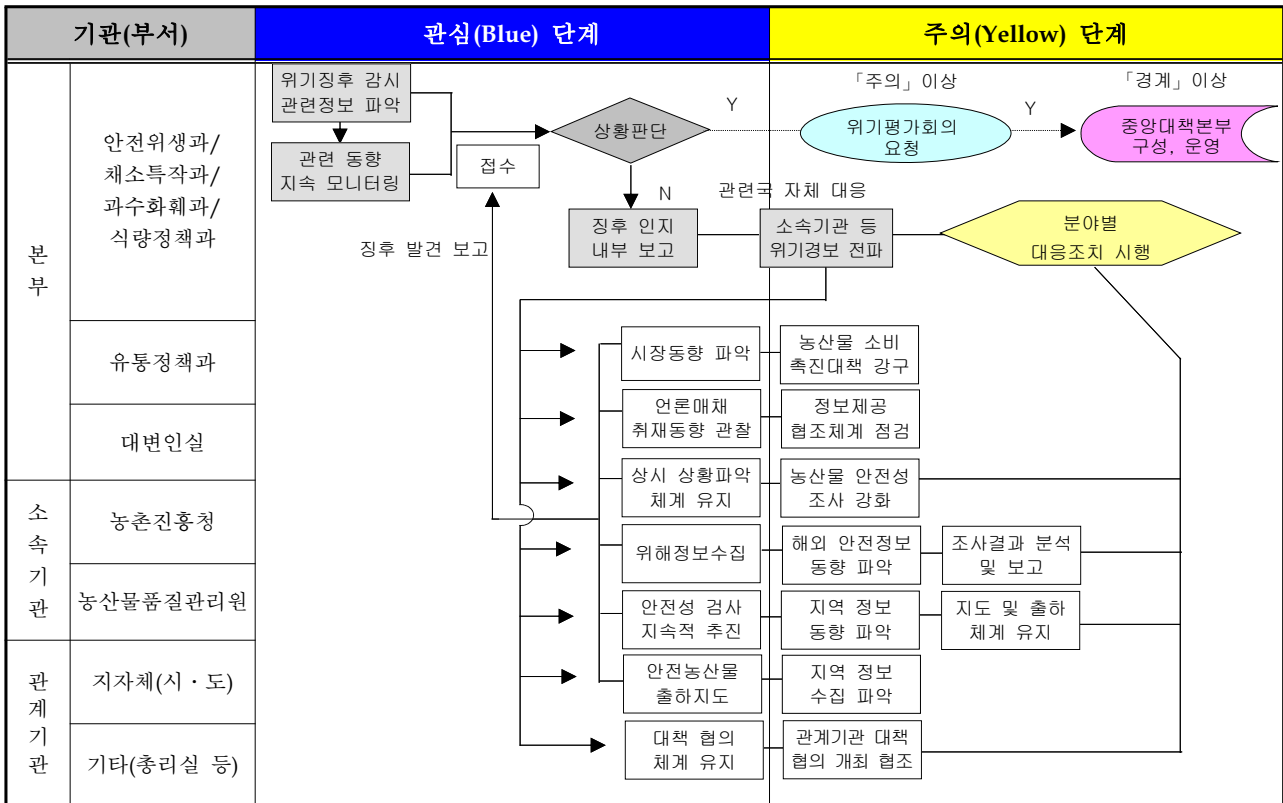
| 기관(부서) | | 관심(Blue) 단계 | 주의(Yellow) 단계 |
|---|---|---|---|
| 본부 | 안전위생과/ 채소특작과/ 과수화훼과/ 식량정책과 | | |
| | 유통정책과 | | |
| | 대변인실 | | |
| 소속기관 | 농촌진흥청 | | |
| | 농산물품질관리원 | | |
| 관계기관 | 지자체(시・도) | | |
| | 기타(총리실 등) | | |

위기징후 감시 관련정보 파악

관련 동향 지속 모니터링

접수

상황판단

Y

「주의」이상

위기평가회의 요청

Y

「경계」이상

중앙대책본부 구성, 운영

N

관련국 자체 대응

징후 인지 내부 보고

소속기관 등 위기경보 전파

분야별 대응조치 시행

징후 발견 보고

시장동향 파악

농산물 소비 촉진대책 강구

언론매채 취재동향 관찰

정보제공 협조체계 점검

상시 상황파악 체계 유지

농산물 안전성 조사 강화

위해정보수집

해외 안전정보 동향 파악

조사결과 분석 및 보고

안전성 검사 지속적 추진

지역 정보 동향 파악

지도 및 출하 체계 유지

안전농산물 출하지도

지역 정보 수집 파악

대책 협의 체계 유지

관계기관 대책 협의 개최 협조